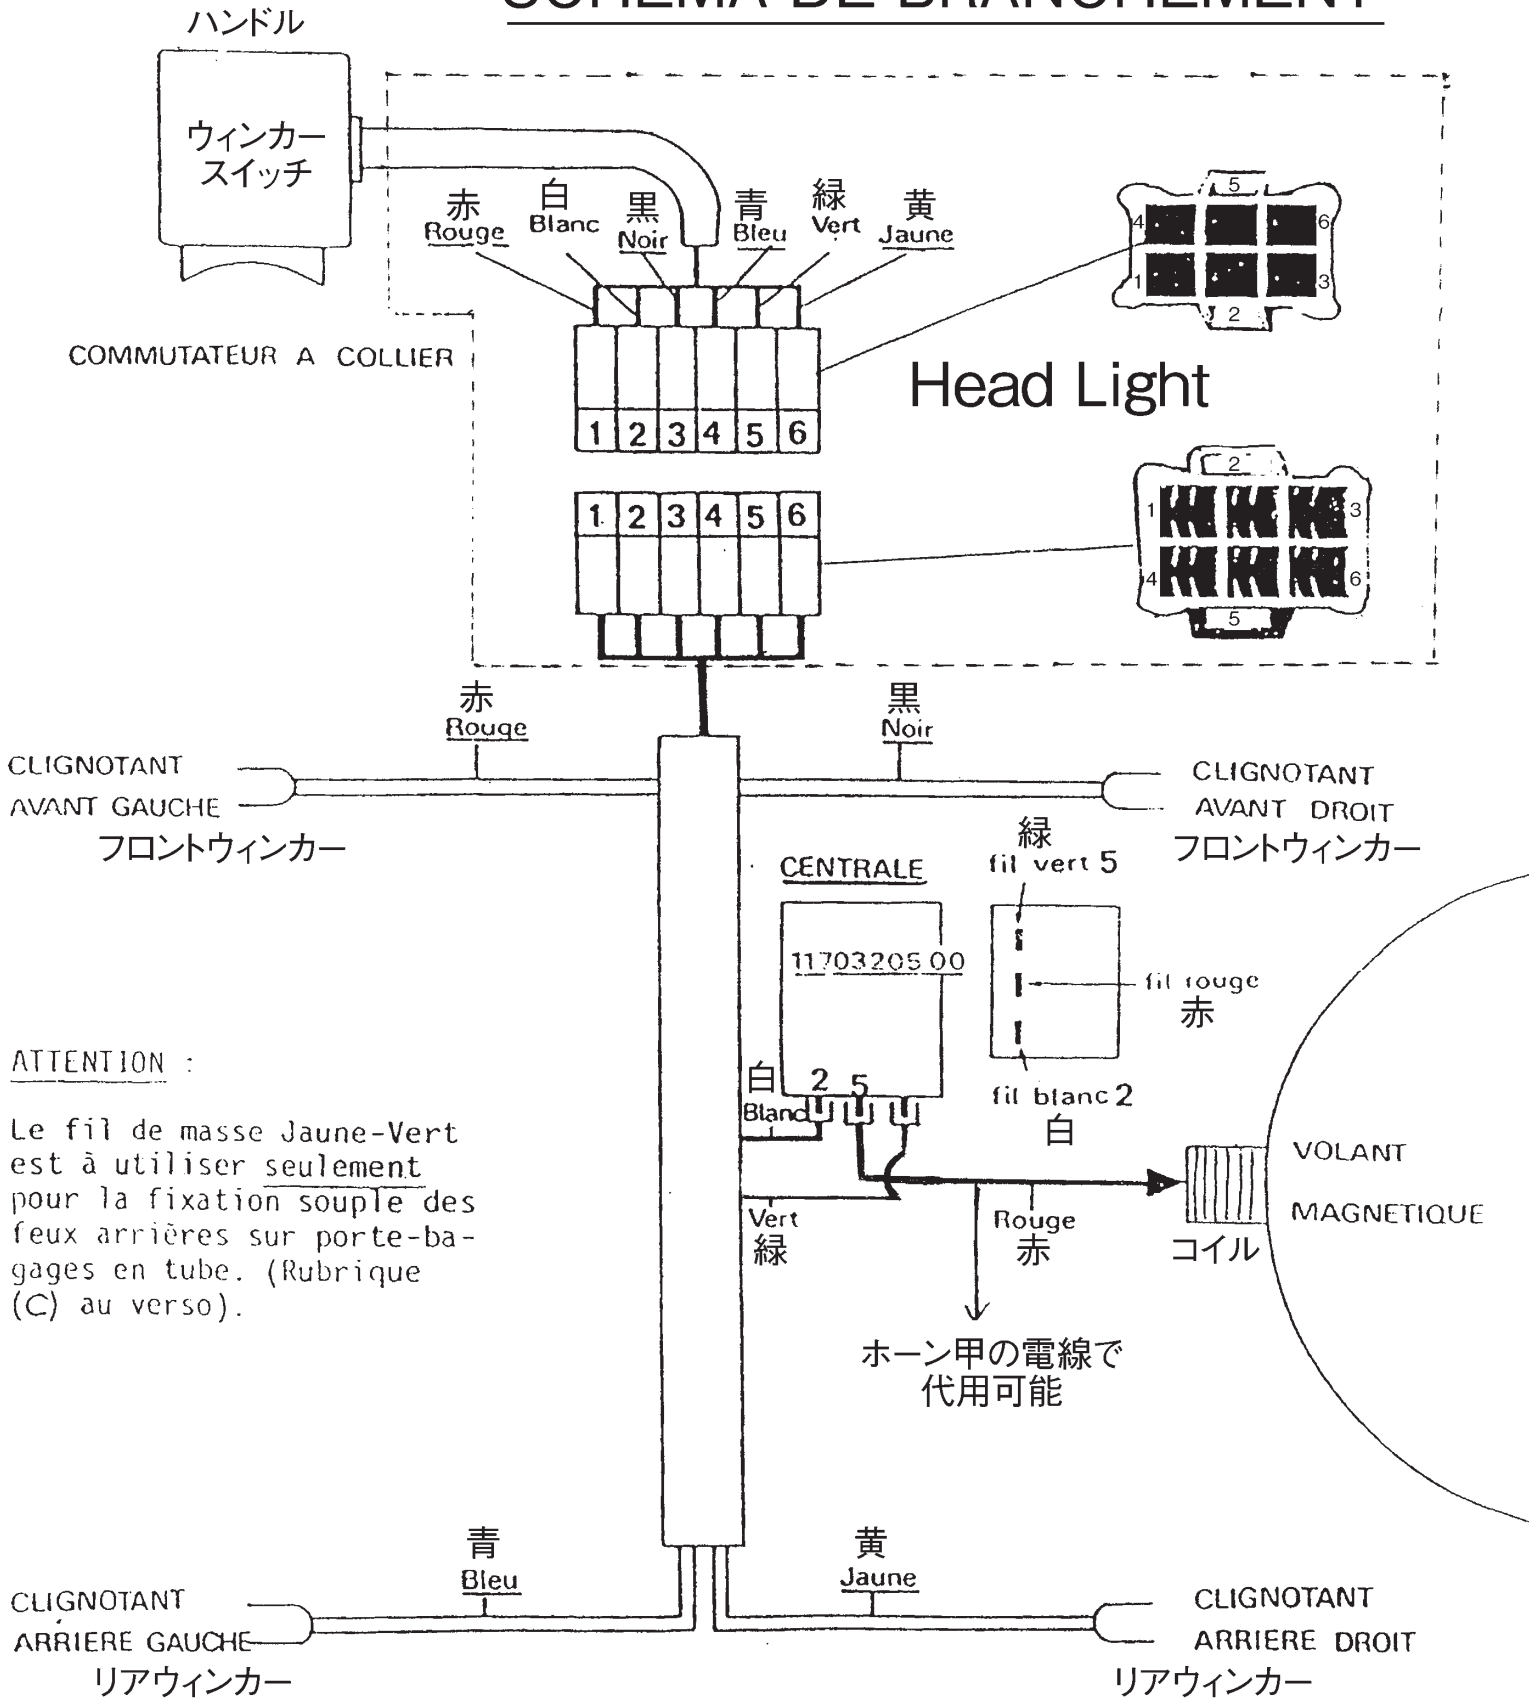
SCHEMA DE BRANCHEMENT

ハンドル

ウィンカースイッチ

赤 Rouge
白 Blanc
黒 Noir
青 Bleu
緑 Vert
黄 Jaune

5
4 6
1 3
2

COMMUTATEUR A COLLIER

Head Light

1 2 3 4 5 6

1 2 3 4 5 6

2
1 3
4 6
5

赤 Rouge
黒 Noir

CLIGNOTANT AVANT GAUCHE
フロントウィンカー

CLIGNOTANT AVANT DROIT
フロントウィンカー

CENTRALE
11703205.00

緑
fil vert 5
fil rouge
赤
fil blanc 2
白

白 Blanc 2 5

Vert
緑

Rouge
赤

コイル

VOLANT MAGNETIQUE

ホーン甲の電線で
代用可能

ATTENTION :

Le fil de masse Jaune-Vert est à utiliser seulement pour la fixation souple des feux arrières sur porte-bagages en tube. (Rubrique (C) au verso).

青 Bleu
黄 Jaune

CLIGNOTANT ARRIERE GAUCHE
リアウィンカー

CLIGNOTANT ARRIERE DROIT
リアウィンカー